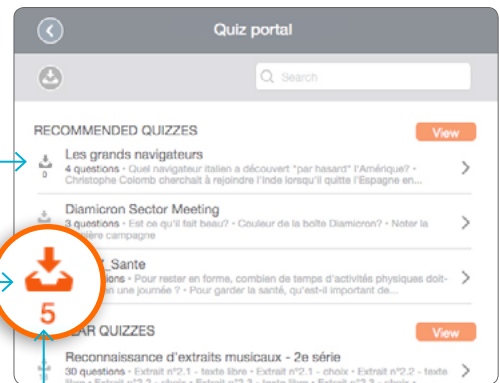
Quiz portal

Search

RECOMMENDED QUIZZES

View

0

Les grands navigateurs

4 questions • Quel navigateur italien a découvert "par hasard" l'Amérique? • Christophe Colomb cherchait à rejoindre l'Inde lorsqu'il quitte l'Espagne en...

Diamicron Sector Meeting

3 questions • Est ce qu'il fait beau? • Couleur de la boîte Diamicron? • Noter la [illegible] campagne

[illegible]X Santé

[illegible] questions • Pour rester en forme, combien de temps d'activités physiques doit-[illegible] une journée ? • Pour garder la santé, qu'est-il important de...

5

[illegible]LAR QUIZZES

View

Reconnaissance d'extraits musicaux - 2e série

30 questions • Extrait n°1 - texte libre • Extrait n°2.1 - choix • Extrait n°2.1 - texte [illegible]